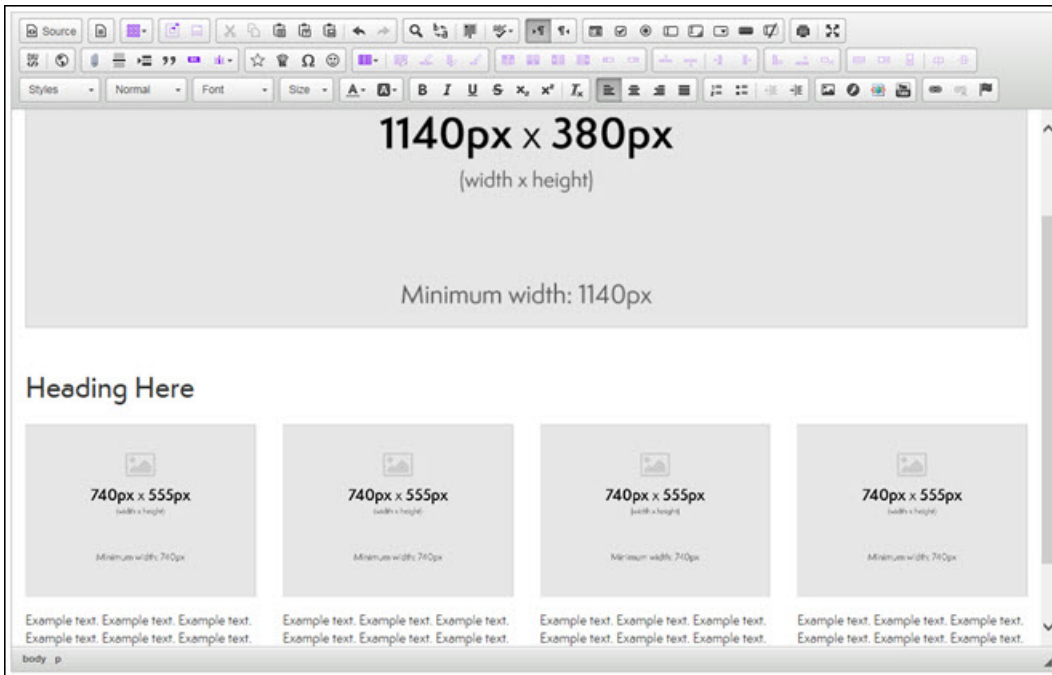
Source

Styles | Normal | Font | Size

1140px x 380px

(width x height)

Minimum width: 1140px

Heading Here

740px x 555px

(width x height)

Minimum width: 740px

740px x 555px

(width x height)

Minimum width: 740px

740px x 555px

(width x height)

Minimum width: 740px

740px x 555px

(width x height)

Minimum width: 740px

Example text. Example text. Example text. Example text. Example text. Example text.

Example text. Example text. Example text. Example text. Example text. Example text.

Example text. Example text. Example text. Example text. Example text. Example text.

Example text. Example text. Example text. Example text. Example text. Example text.

body p